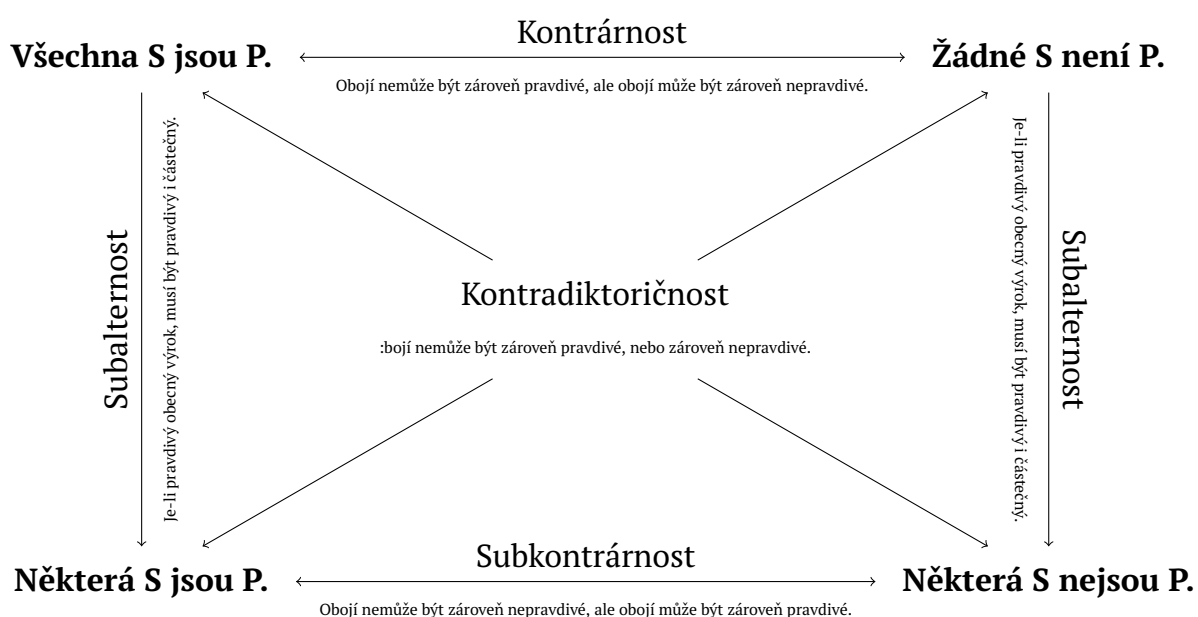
Všechna S jsou P.

Kontrárnost

Obojí nemůže být zároveň pravdivé, ale obojí může být zároveň nepravdivé.

Žádné S není P.

Subalternost

Je-li pravdivý obecný výrok, musí být pravdivý i částečný.

Kontradiktoričnost

:bojí nemůže být zároveň pravdivé, nebo zároveň nepravdivé.

Je-li pravdivý obecný výrok, musí být pravdivý i částečný.

Subalternost

Některá S jsou P.

Subkontrárnost

Obojí nemůže být zároveň nepravdivé, ale obojí může být zároveň pravdivé.

Některá S nejsou P.